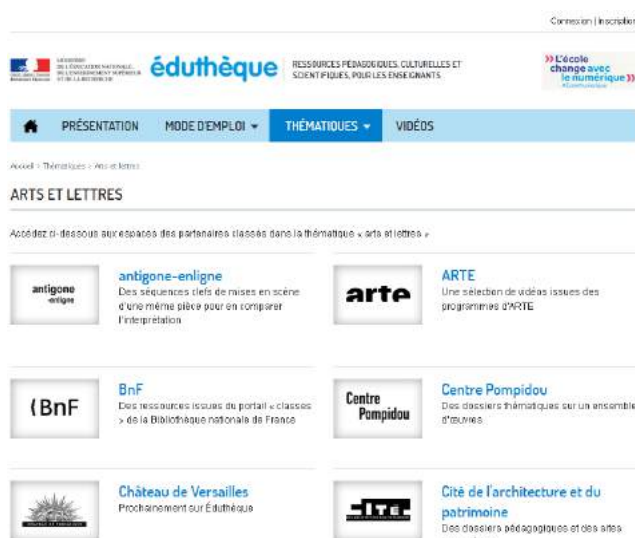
Connexion | Inscription

MINISTÈRE DE L'ÉDUCATION NATIONALE, DE L'ENSEIGNEMENT SUPÉRIEUR ET DE LA RECHERCHE

éduthèque

RESSOURCES PÉDAGOGIQUES, CULTURELLES ET SCIENTIFIQUES, POUR LES ENSEIGNANTS

L'école change avec le numérique
#Ecolenumerique

PRÉSENTATION MODE D'EMPLOI THÉMATIQUES VIDÉOS

Accueil > Thématiques > Arts et lettres

ARTS ET LETTRES

Accédez ci-dessous aux espaces des partenaires classés dans la thématique « arts et lettres »

antigone -enligne

antigone-enligne
Des séquences clefs de mises en scène d'une même pièce pour en comparer l'interprétation

arte

ARTE
Une sélection de vidéos issues des programmes d'ARTE

BnF

BnF
Des ressources issues du portail « classes » de la Bibliothèque nationale de France

Centre Pompidou

Centre Pompidou
Des dossiers thématiques sur un ensemble d'œuvres

Château de Versailles
Prochainement sur Éduthèque

CITÉ

Cité de l'architecture et du patrimoine
Des dossiers pédagogiques et des artes